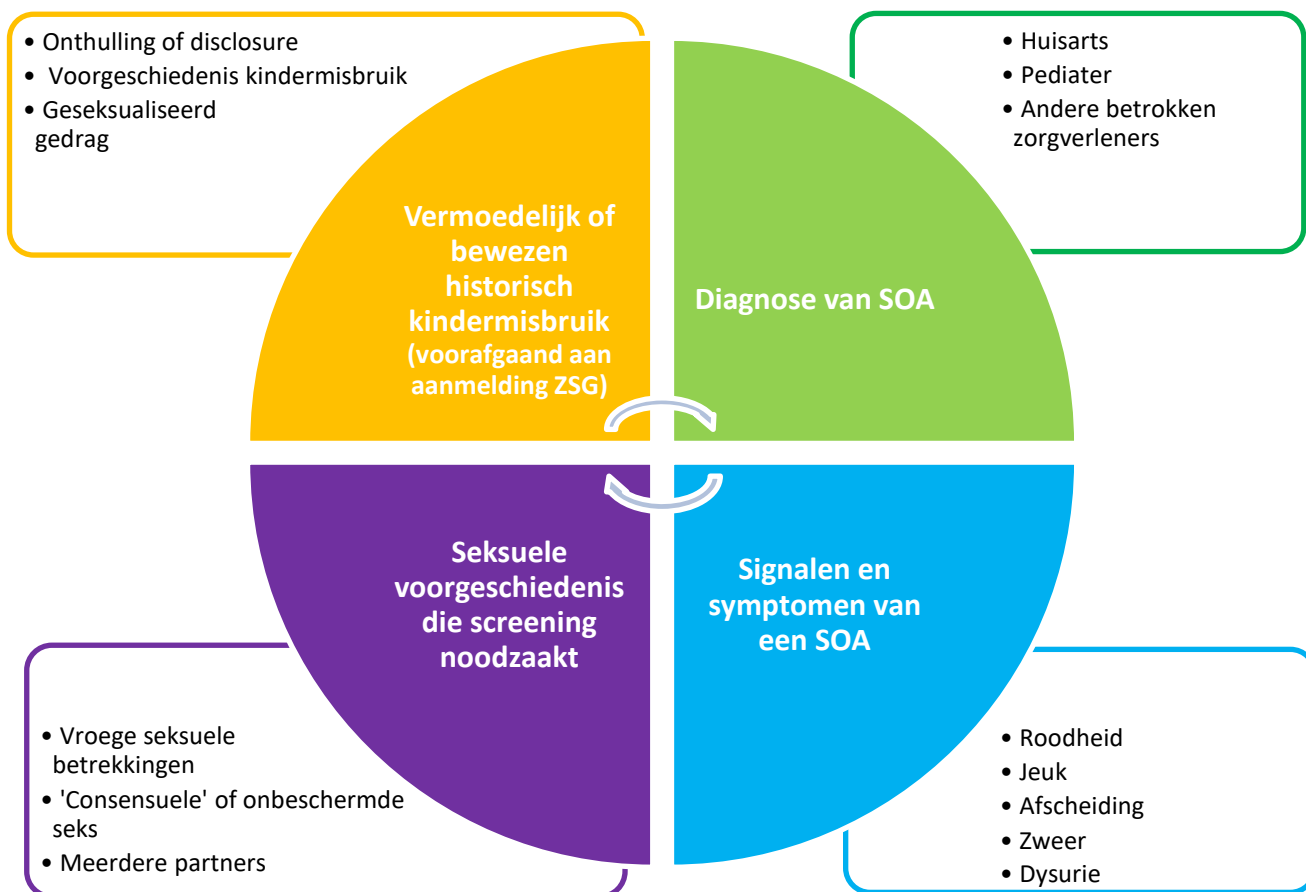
• Onthulling of disclosure
• Voorgeschiedenis kindermisbruik
• Geseksualiseerd gedrag

Vermoedelijk of bewezen historisch kindermisbruik (voorafgaand aan aanmelding ZSG)

• Huisarts
• Pediater
• Andere betrokken zorgverleners

Diagnose van SOA

Seksuele voorgeschiedenis die screening noodzaakt

Signalen en symptomen van een SOA

• Vroege seksuele betrekkingen
• 'Consensuele' of onbeschermde seks
• Meerdere partners

• Roodheid
• Jeuk
• Afscheiding
• Zweer
• Dysurie